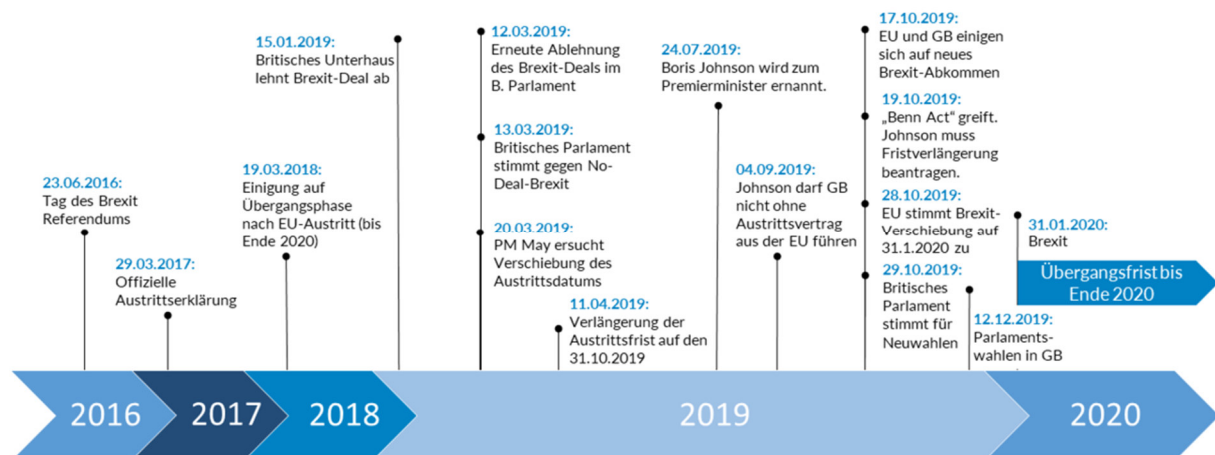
15.01.2019:
Britisches Unterhaus lehnt Brexit-Deal ab

12.03.2019:
Erneute Ablehnung des Brexit-Deals im B. Parlament

13.03.2019:
Britisches Parlament stimmt gegen No-Deal-Brexit

20.03.2019:
PM May ersucht Verschiebung des Austrittsdatums

24.07.2019:
Boris Johnson wird zum Premierminister ernannt.

04.09.2019:
Johnson darf GB nicht ohne Austrittsvertrag aus der EU führen

17.10.2019:
EU und GB einigen sich auf neues Brexit-Abkommen

19.10.2019:
„Benn Act" greift. Johnson muss Fristverlängerung beantragen.

28.10.2019:
EU stimmt Brexit-Verschiebung auf 31.1.2020 zu

29.10.2019:
Britisches Parlament stimmt für Neuwahlen

12.12.2019:
Parlamentswahlen in GB

31.01.2020:
Brexit

Übergangsfrist bis Ende 2020

23.06.2016:
Tag des Brexit Referendums

29.03.2017:
Offizielle Austrittserklärung

19.03.2018:
Einigung auf Übergangsphase nach EU-Austritt (bis Ende 2020)

11.04.2019:
Verlängerung der Austrittsfrist auf den 31.10.2019

2016

2017

2018

2019

2020